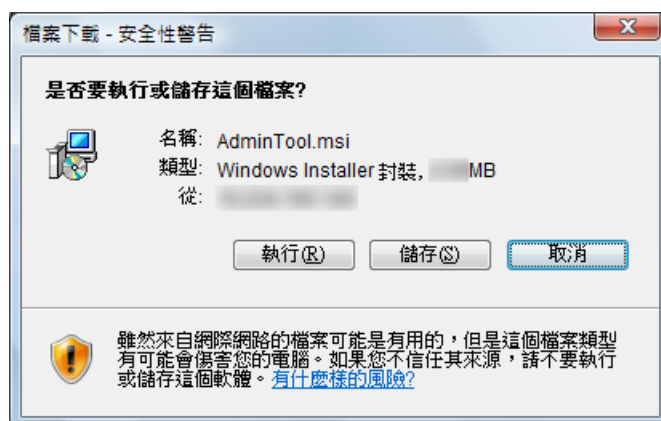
檔案下載 - 安全性警告

是否要執行或儲存這個檔案?

名稱: AdminTool.msi
類型: Windows Installer 封裝, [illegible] MB
從: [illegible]

執行(R) 儲存(S) 取消

雖然來自網際網路的檔案可能是有用的，但是這個檔案類型有可能會傷害您的電腦。如果您不信任其來源，請不要執行或儲存這個軟體。有什麼樣的風險?